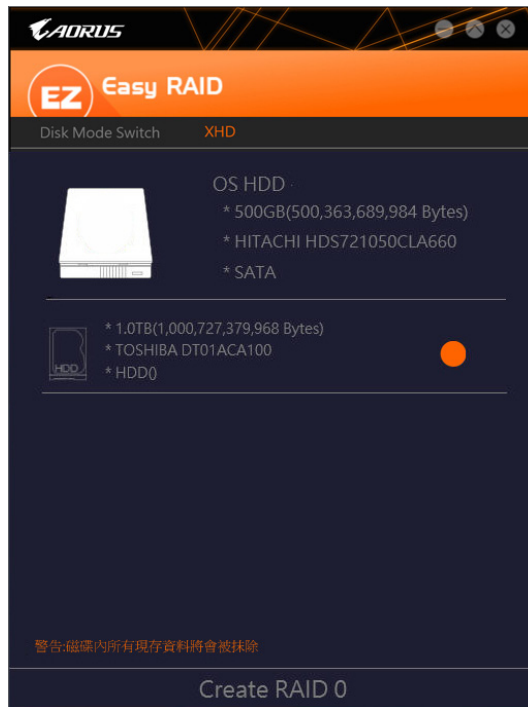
AORUS

EZ Easy RAID

Disk Mode Switch XHD

OS HDD
* 500GB(500,363,689,984 Bytes)
* HITACHI HDS721050CLA660
* SATA

HDD
* 1.0TB(1,000,727,379,968 Bytes)
* TOSHIBA DT01ACA100
* HDD0

警告:磁碟內所有現存資料將會被抹除

Create RAID 0